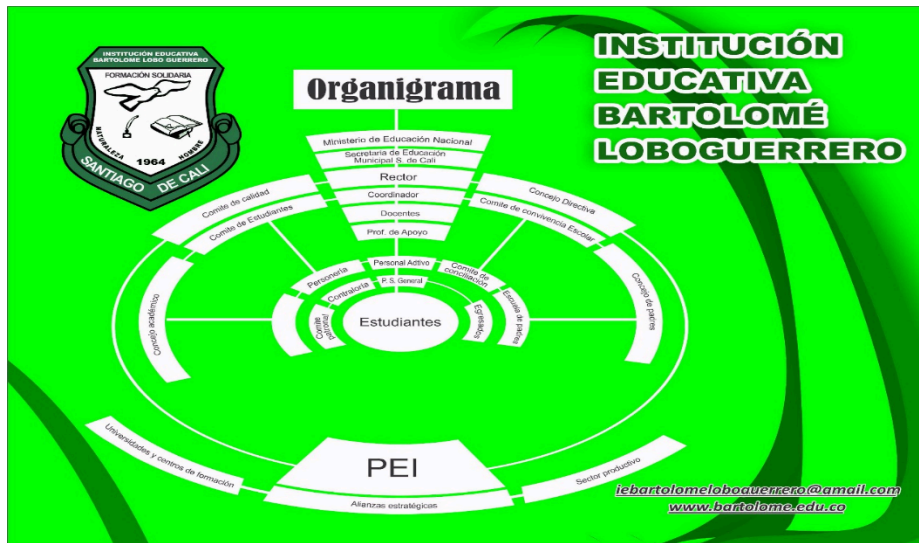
INSTITUCIÓN EDUCATIVA BARTOLOME LOBO GUERRERO
FORMACIÓN SOLIDARIA
NATURALEZA 1964 HOMBRE
SANTIAGO DE CALI

Organigrama

INSTITUCIÓN EDUCATIVA BARTOLOMÉ LOBOGUERRERO

Ministerio de Educación Nacional
Secretaría de Educación Municipal S. de Cali
Rector
Coordinador
Docentes
Prof. de Apoyo
Personal Activo
P. S. General

Comite de calidad
Comite de Estudiantes
Concejo Directiva
Comite de convivencia Escolar
Consejo académico
Concejo de padres
Personeria
Contraloria
Comite de conciliación
Comite préfectal
Egresados
Escuela de padres
Estudiantes

Universidades y centros de formación
PEI
Sector productivo
Alianzas estratégicas

iebartolomeloboguerrero@gmail.com
www.bartolome.edu.co